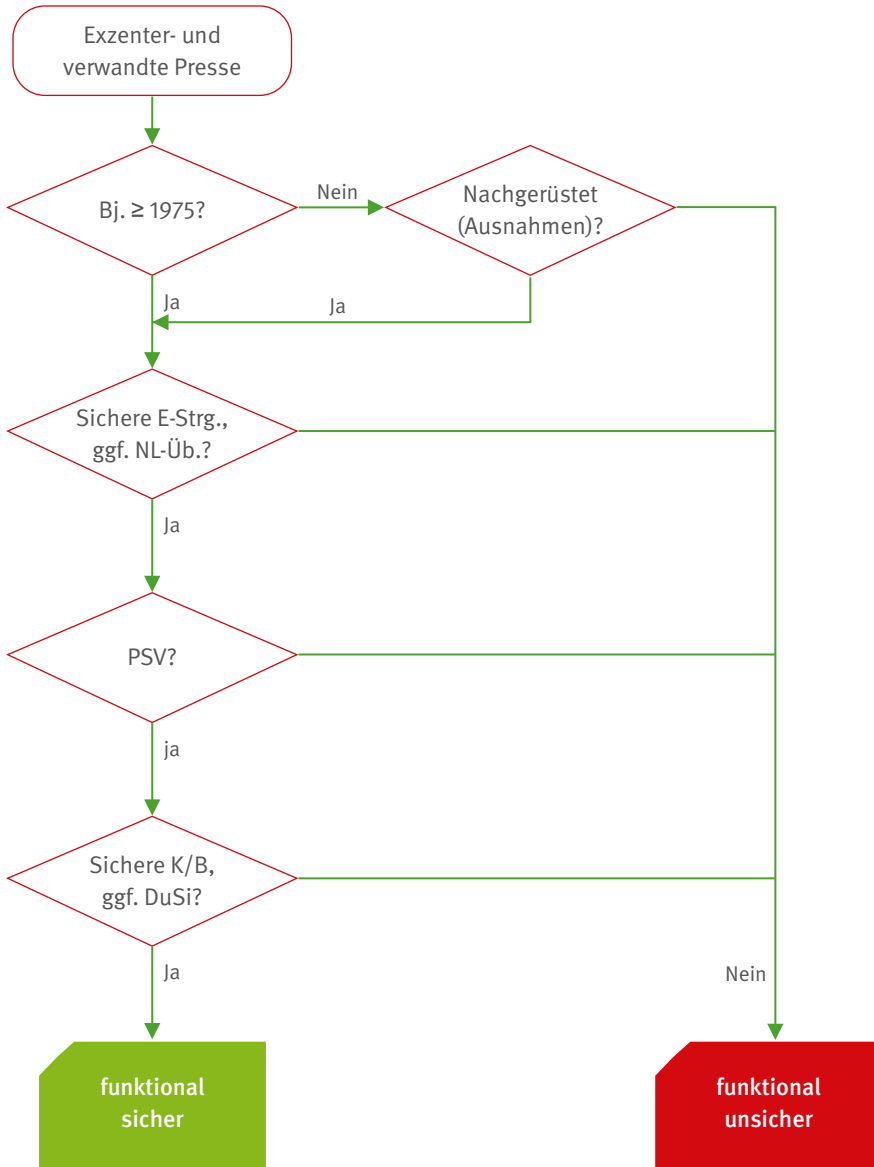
Exzenter- und verwandte Presse

Bj. ≥ 1975?

Nein

Nachgerüstet (Ausnahmen)?

Ja

Ja

Sichere E-Strg., ggf. NL-Üb.?

Ja

PSV?

ja

Sichere K/B, ggf. DuSi?

Ja

Nein

funktional sicher

funktional unsicher